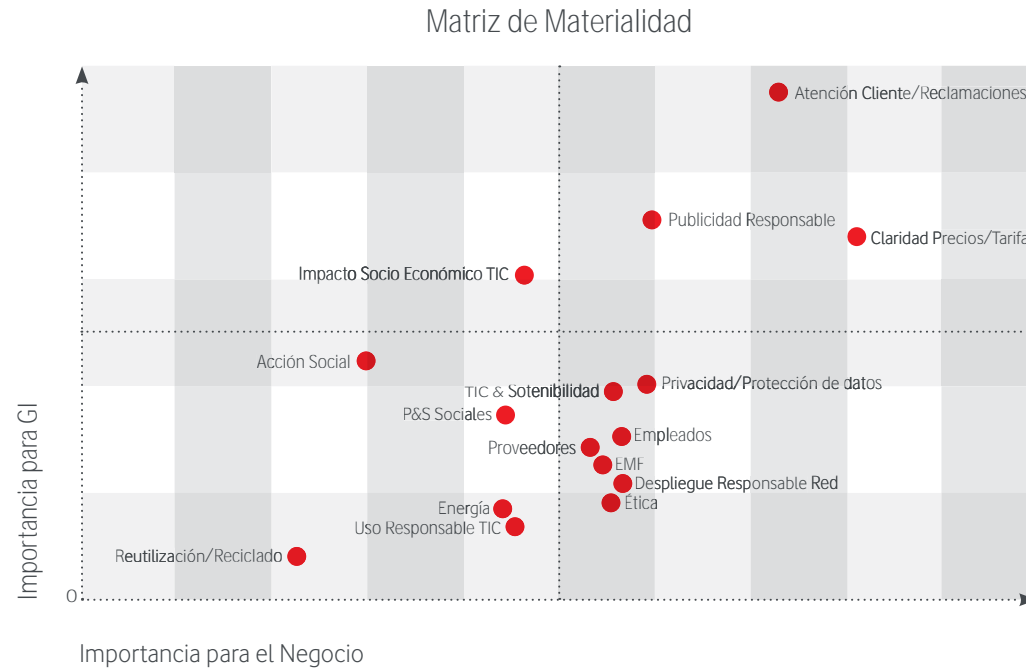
Matriz de Materialidad

Atención Cliente/Reclamaciones

Publicidad Responsable

Claridad Precios/Tarifa

Impacto Socio Económico TIC

Acción Social

TIC & Sotenibilidad

Privacidad/Protección de datos

P&S Sociales

Empleados

Proveedores

EMF

Despliegue Responsable Red

Ética

Energía

Uso Responsable TIC

Reutilización/Reciclado

Importancia para GI

0

Importancia para el Negocio